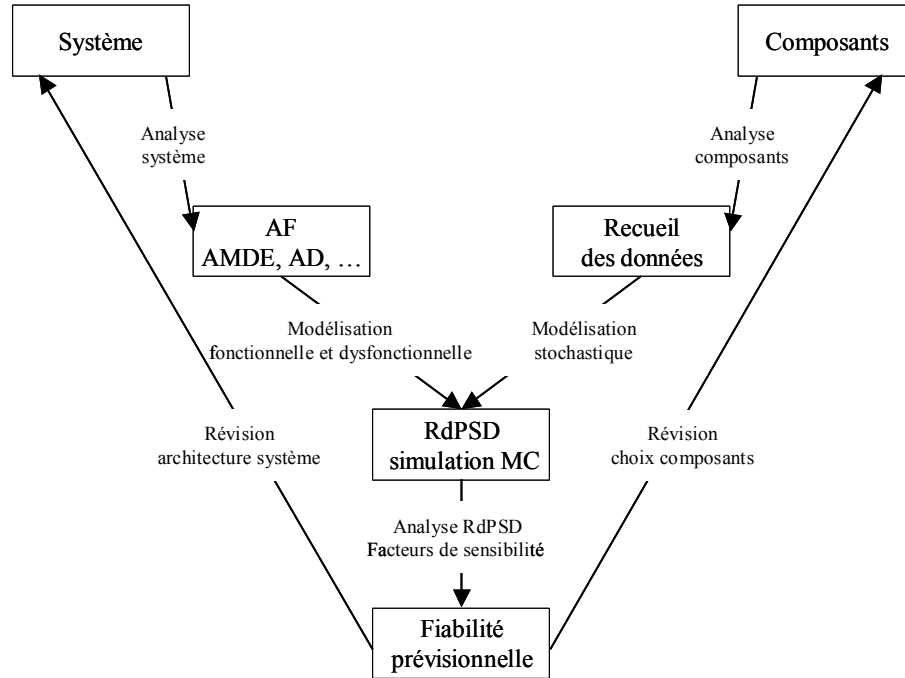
Système

Composants

Analyse système

Analyse composants

AF
AMDE, AD, …

Recueil des données

Modélisation fonctionnelle et dysfonctionnelle

Modélisation stochastique

Révision architecture système

RdPSD
simulation MC

Révision choix composants

Analyse RdPSD
Facteurs de sensibilité

Fiabilité prévisionnelle